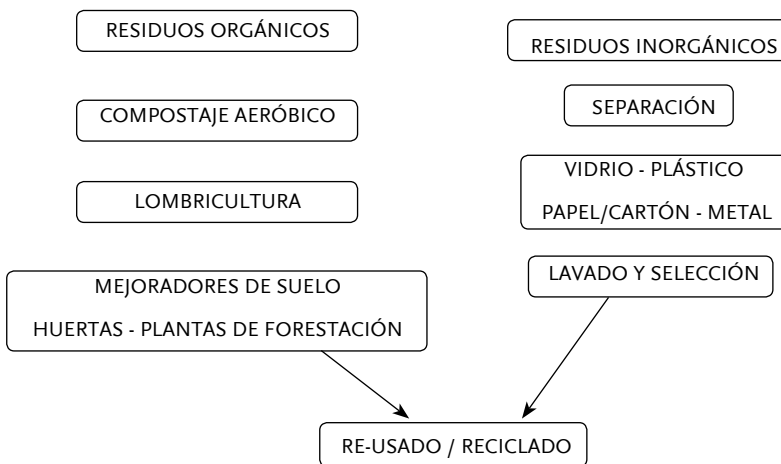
RESIDUOS ORGÁNICOS

RESIDUOS INORGÁNICOS

COMPOSTAJE AERÓBICO

SEPARACIÓN

LOMBRICULTURA

VIDRIO - PLÁSTICO
PAPEL/CARTÓN - METAL

MEJORADORES DE SUELO
HUERTAS - PLANTAS DE FORESTACIÓN

LAVADO Y SELECCIÓN

RE-USADO / RECICLADO